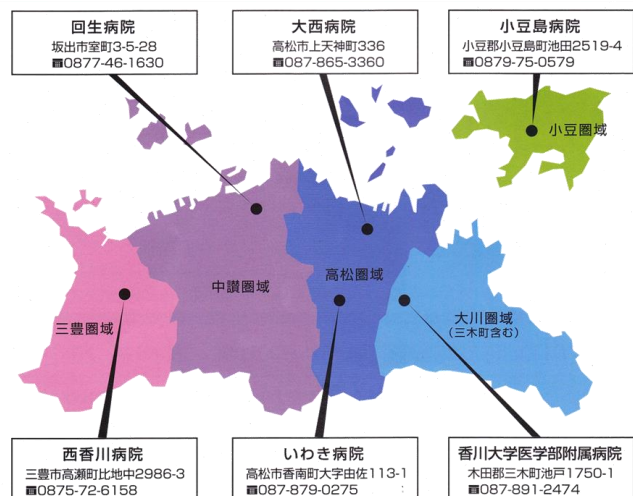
回生病院
坂出市室町3-5-28
☎0877-46-1630

大西病院
高松市上天神町336
☎087-865-3360

小豆島病院
小豆郡小豆島町池田2519-4
☎0879-75-0579

小豆圏域

中讃圏域

高松圏域

三豊圏域

大川圏域
(三木町含む)

西香川病院
三豊市高瀬町比地中2986-3
☎0875-72-6158

いわき病院
高松市香南町大字由佐113-1
☎087-879-0275

香川大学医学部附属病院
木田郡三木町池戸1750-1
☎087-891-2474